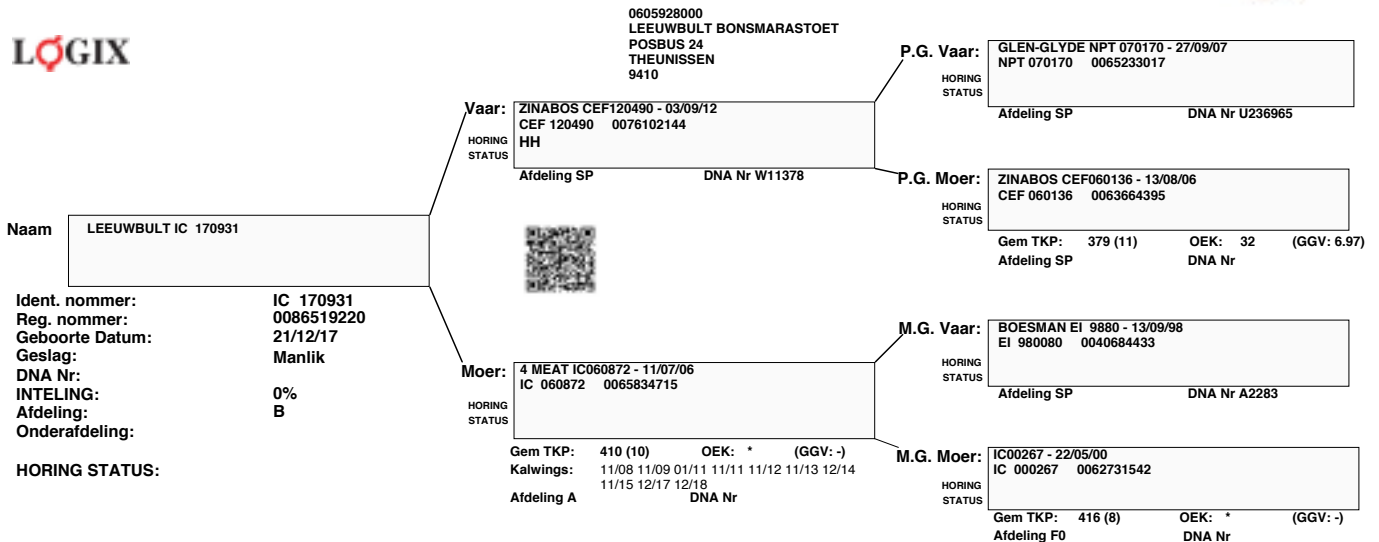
LOGIX

0605928000
LEEUWBULT BONSMARASTOET
POSBUS 24
THEUNISSEN
9410

Naam LEEUWBULT IC 170931

Ident. nommer: IC 170931
Reg. nommer: 0086519220
Geboorte Datum: 21/12/17
Geslag: Manlik
DNA Nr:
INTELING: 0%
Afdeling: B
Onderafdeling:

HORING STATUS:

Vaar: ZINABOS CEF120490 - 03/09/12
CEF 120490 0076102144
HORING STATUS HH
Afdeling SP DNA Nr W11378

Moer: 4 MEAT IC060872 - 11/07/06
IC 060872 0065834715
HORING STATUS
Gem TKP: 410 (10) OEK: * (GGV: -)
Kalwings: 11/08 11/09 01/11 11/11 11/12 11/13 12/14 11/15 12/17 12/18
Afdeling A DNA Nr

P.G. Vaar: GLEN-GLYDE NPT 070170 - 27/09/07
NPT 070170 0065233017
HORING STATUS
Afdeling SP DNA Nr U236965

P.G. Moer: ZINABOS CEF060136 - 13/08/06
CEF 060136 0063664395
HORING STATUS
Gem TKP: 379 (11) OEK: 32 (GGV: 6.97)
Afdeling SP DNA Nr

M.G. Vaar: BOESMAN EI 9880 - 13/09/98
EI 980080 0040684433
HORING STATUS
Afdeling SP DNA Nr A2283

M.G. Moer: IC00267 - 22/05/00
IC 000267 0062731542
HORING STATUS
Gem TKP: 416 (8) OEK: * (GGV: -)
Afdeling F0 DNA Nr